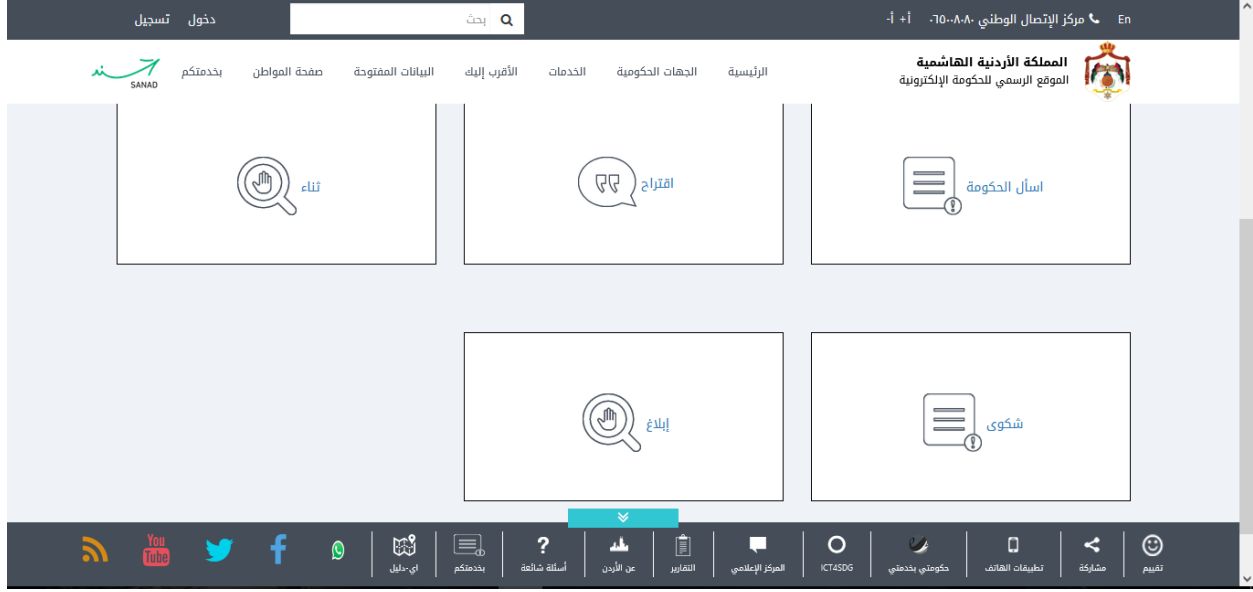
En مركز الإتصال الوطني ٠٦٥٠٠٨٠٨٠ أ+ أ-

بحث

دخول تسجيل

المملكة الأردنية الهاشمية
الموقع الرسمي للحكومة الإلكترونية

الرئيسية الجهات الحكومية الخدمات الأقرب إليك البيانات المفتوحة صفحة المواطن بخدمتكم

SANAD

اسأل الحكومة

اقتراح

ثناء

شكوى

إبلاغ

تقييم مشاركة تطبيقات الهاتف حكومتي بخدمتي ICT4SDG المركز الإعلامي التقارير عن الأردن أسئلة شائعة بخدمتكم اي-دليل

You Tube